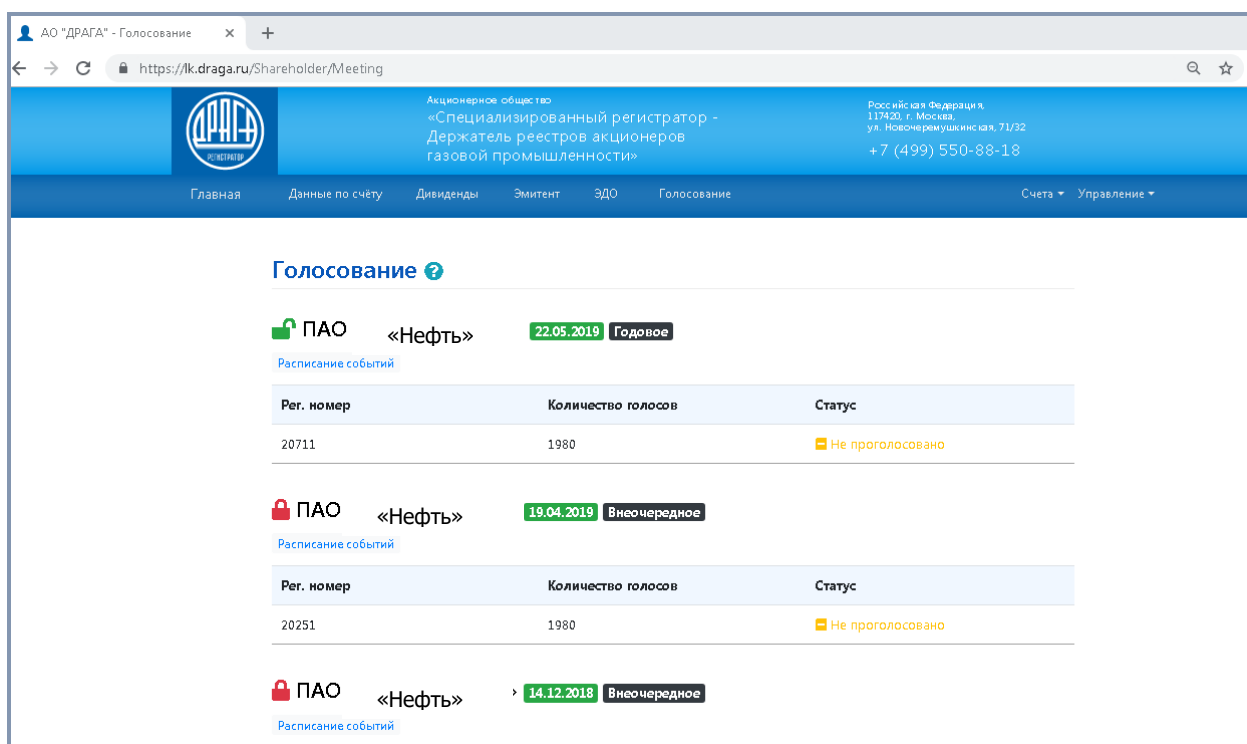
АО "ДРАГА" - Голосование ×

https://lk.draga.ru/Shareholder/Meeting

ДРАГА РЕГИСТРАТОР

Акционерное общество
«Специализированный регистратор - Держатель реестров акционеров газовой промышленности»

Российская Федерация, 117420, г. Москва, ул. Новочеремушкинская, 71/32
+7 (499) 550-88-18

Главная Данные по счёту Дивиденды Эмитент ЭДО Голосование Счета ▾ Управление ▾

Голосование

ПАО «Нефть» 22.05.2019 Годовое

Расписание событий

| Рег. номер | Количество голосов | Статус |
|---|---|---|
| 20711 | 1980 | Не проголосовано |

ПАО «Нефть» 19.04.2019 Внеочередное

Расписание событий

| Рег. номер | Количество голосов | Статус |
|---|---|---|
| 20251 | 1980 | Не проголосовано |

ПАО «Нефть» 14.12.2018 Внеочередное

Расписание событий